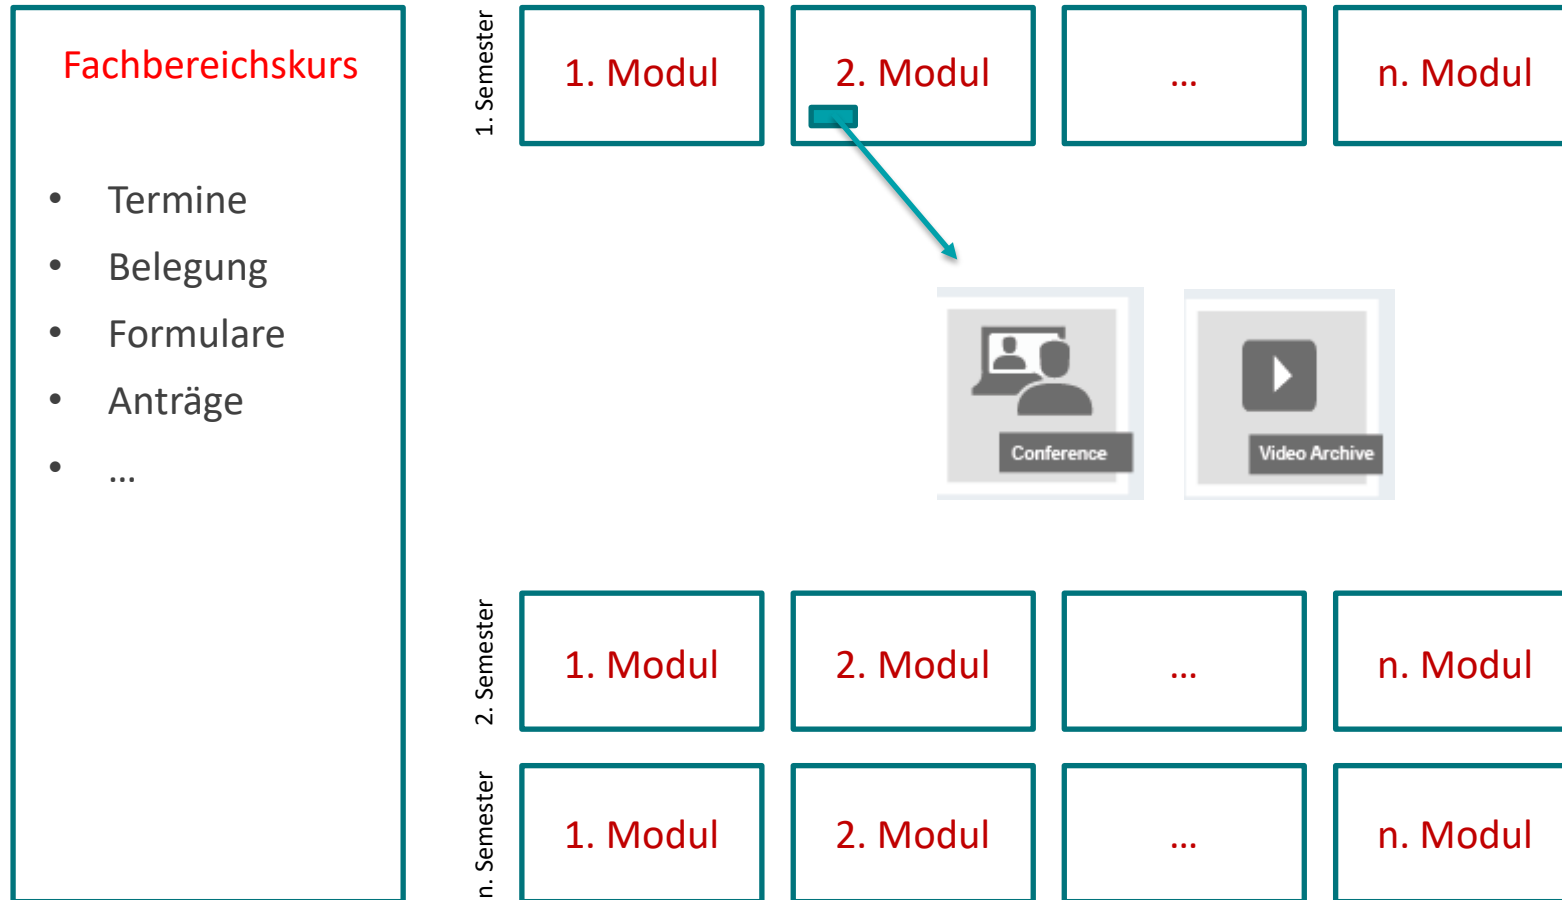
Fachbereichskurs

- Termine
- Belegung
- Formulare
- Anträge
- …

1. Semester

1. Modul

2. Modul

…

n. Modul

Conference

Video Archive

2. Semester

1. Modul

2. Modul

…

n. Modul

n. Semester

1. Modul

2. Modul

…

n. Modul